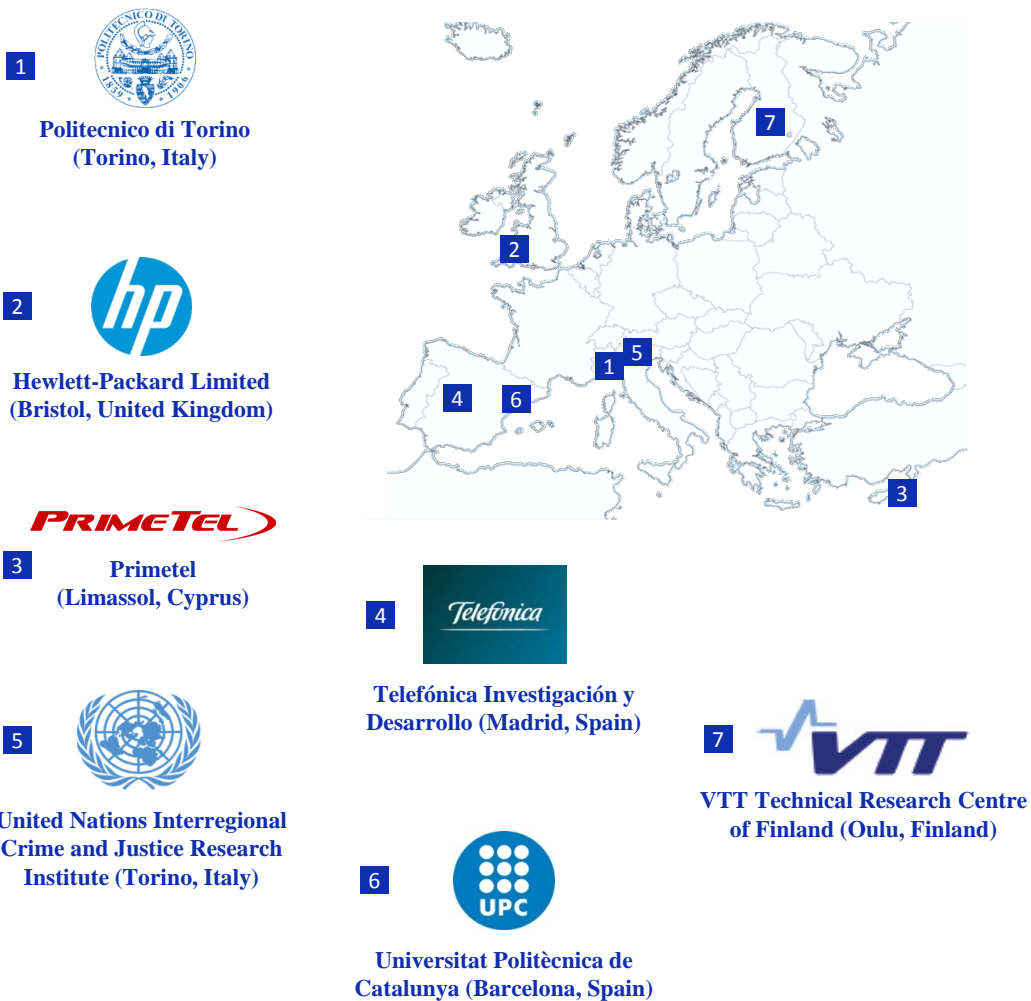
1

POLITECNICO DI TORINO
1859 1906

Politecnico di Torino (Torino, Italy)

7

2

2

hp

Hewlett-Packard Limited (Bristol, United Kingdom)

5
1
4
6

3

PRIMETEL

3

Primetel (Limassol, Cyprus)

4

Telefónica

Telefónica Investigación y Desarrollo (Madrid, Spain)

5

United Nations Interregional Crime and Justice Research Institute (Torino, Italy)

7

VTT

VTT Technical Research Centre of Finland (Oulu, Finland)

6

UPC

Universitat Politècnica de Catalunya (Barcelona, Spain)